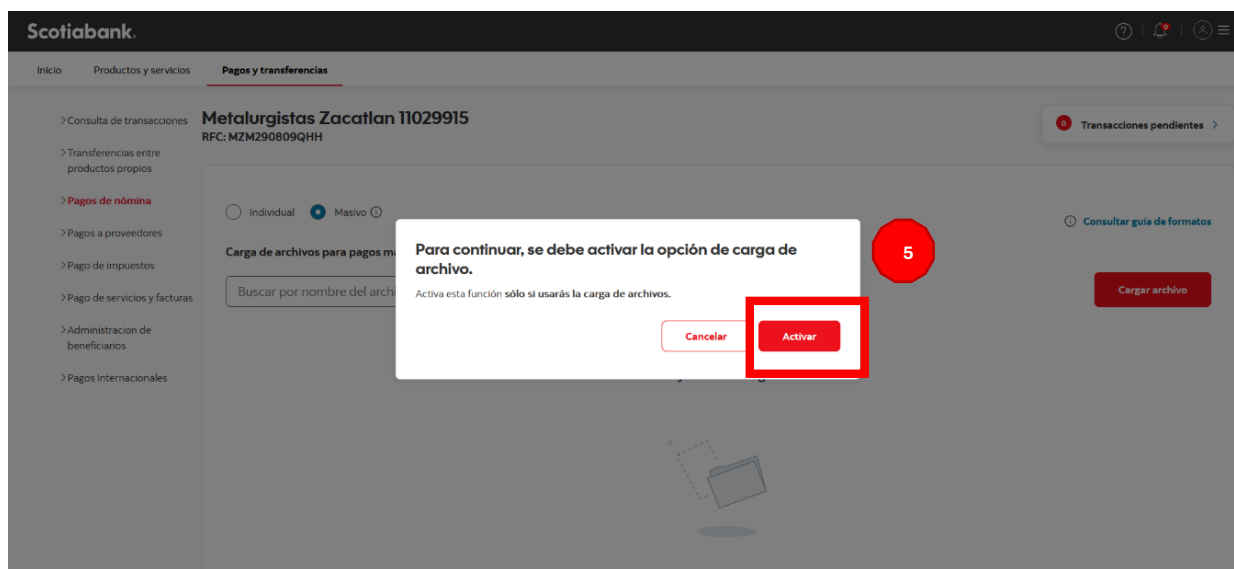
Scotiabank.

Inicio Productos y servicios Pagos y transferencias

> Consulta de transacciones
> Transferencias entre productos propios
> Pagos de nómina
> Pagos a proveedores
> Pago de impuestos
> Pago de servicios y facturas
> Administracion de beneficiarios
> Pagos Internacionales

Metalurgistas Zacatlan 11029915
RFC: MZM290809QHH

0 Transacciones pendientes >

Individual Masivo

Consultar guía de formatos

Carga de archivos para pagos ma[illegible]

Buscar por nombre del archi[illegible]

Cargar archivo

Para continuar, se debe activar la opción de carga de archivo.

Activa esta función sólo si usarás la carga de archivos.

Cancelar Activar

5